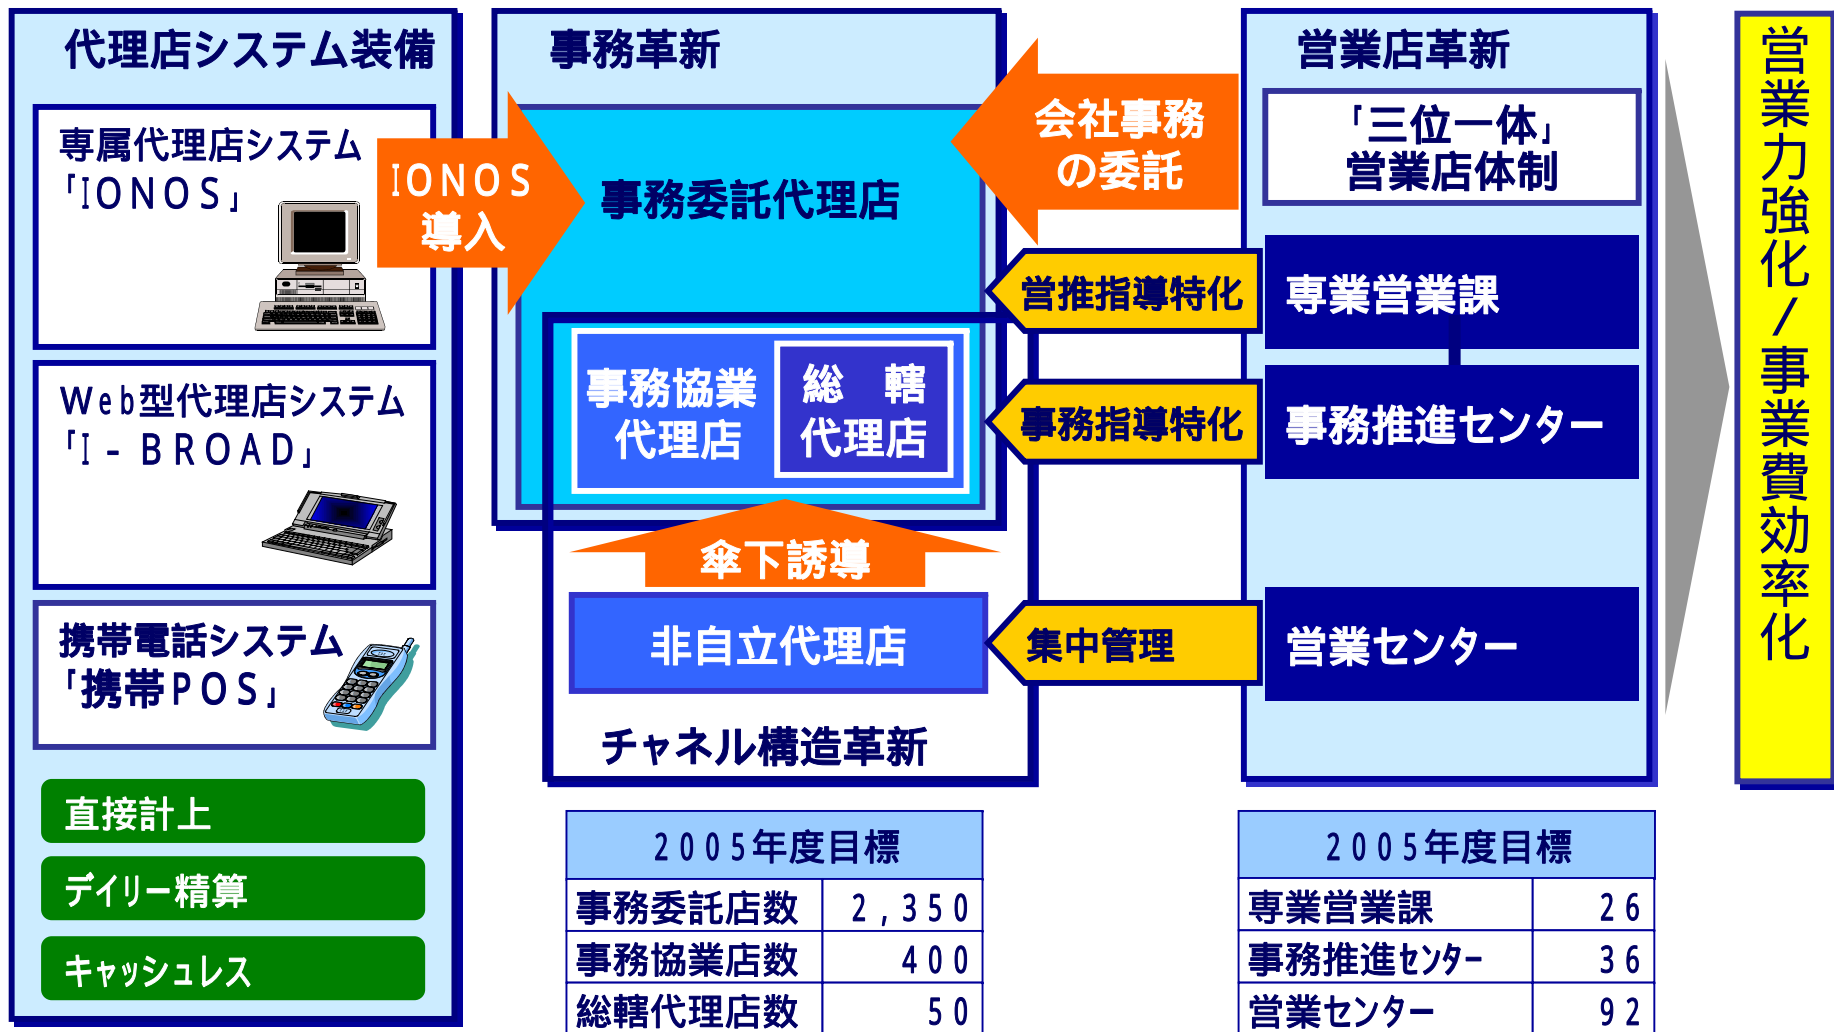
代理店システム装備

専属代理店システム「IONOS」

IONOS導入

Web型代理店システム「I-BROAD」

携帯電話システム「携帯POS」

直接計上

デイリー精算

キャッシュレス

事務革新

事務委託代理店

会社事務の委託

事務協業代理店

総　轄代理店

傘下誘導

非自立代理店

チャネル構造革新

営推指導特化

事務指導特化

集中管理

営業店革新

「三位一体」営業店体制

専業営業課

事務推進センター

営業センター

営業力強化／事業費効率化

| 2005年度目標 | |
|---|---|
| 事務委託店数 | 2,350 |
| 事務協業店数 | 400 |
| 総轄代理店数 | 50 |

| 2005年度目標 | |
|---|---|
| 専業営業課 | 26 |
| 事務推進ｾﾝﾀｰ | 36 |
| 営業センター | 92 |